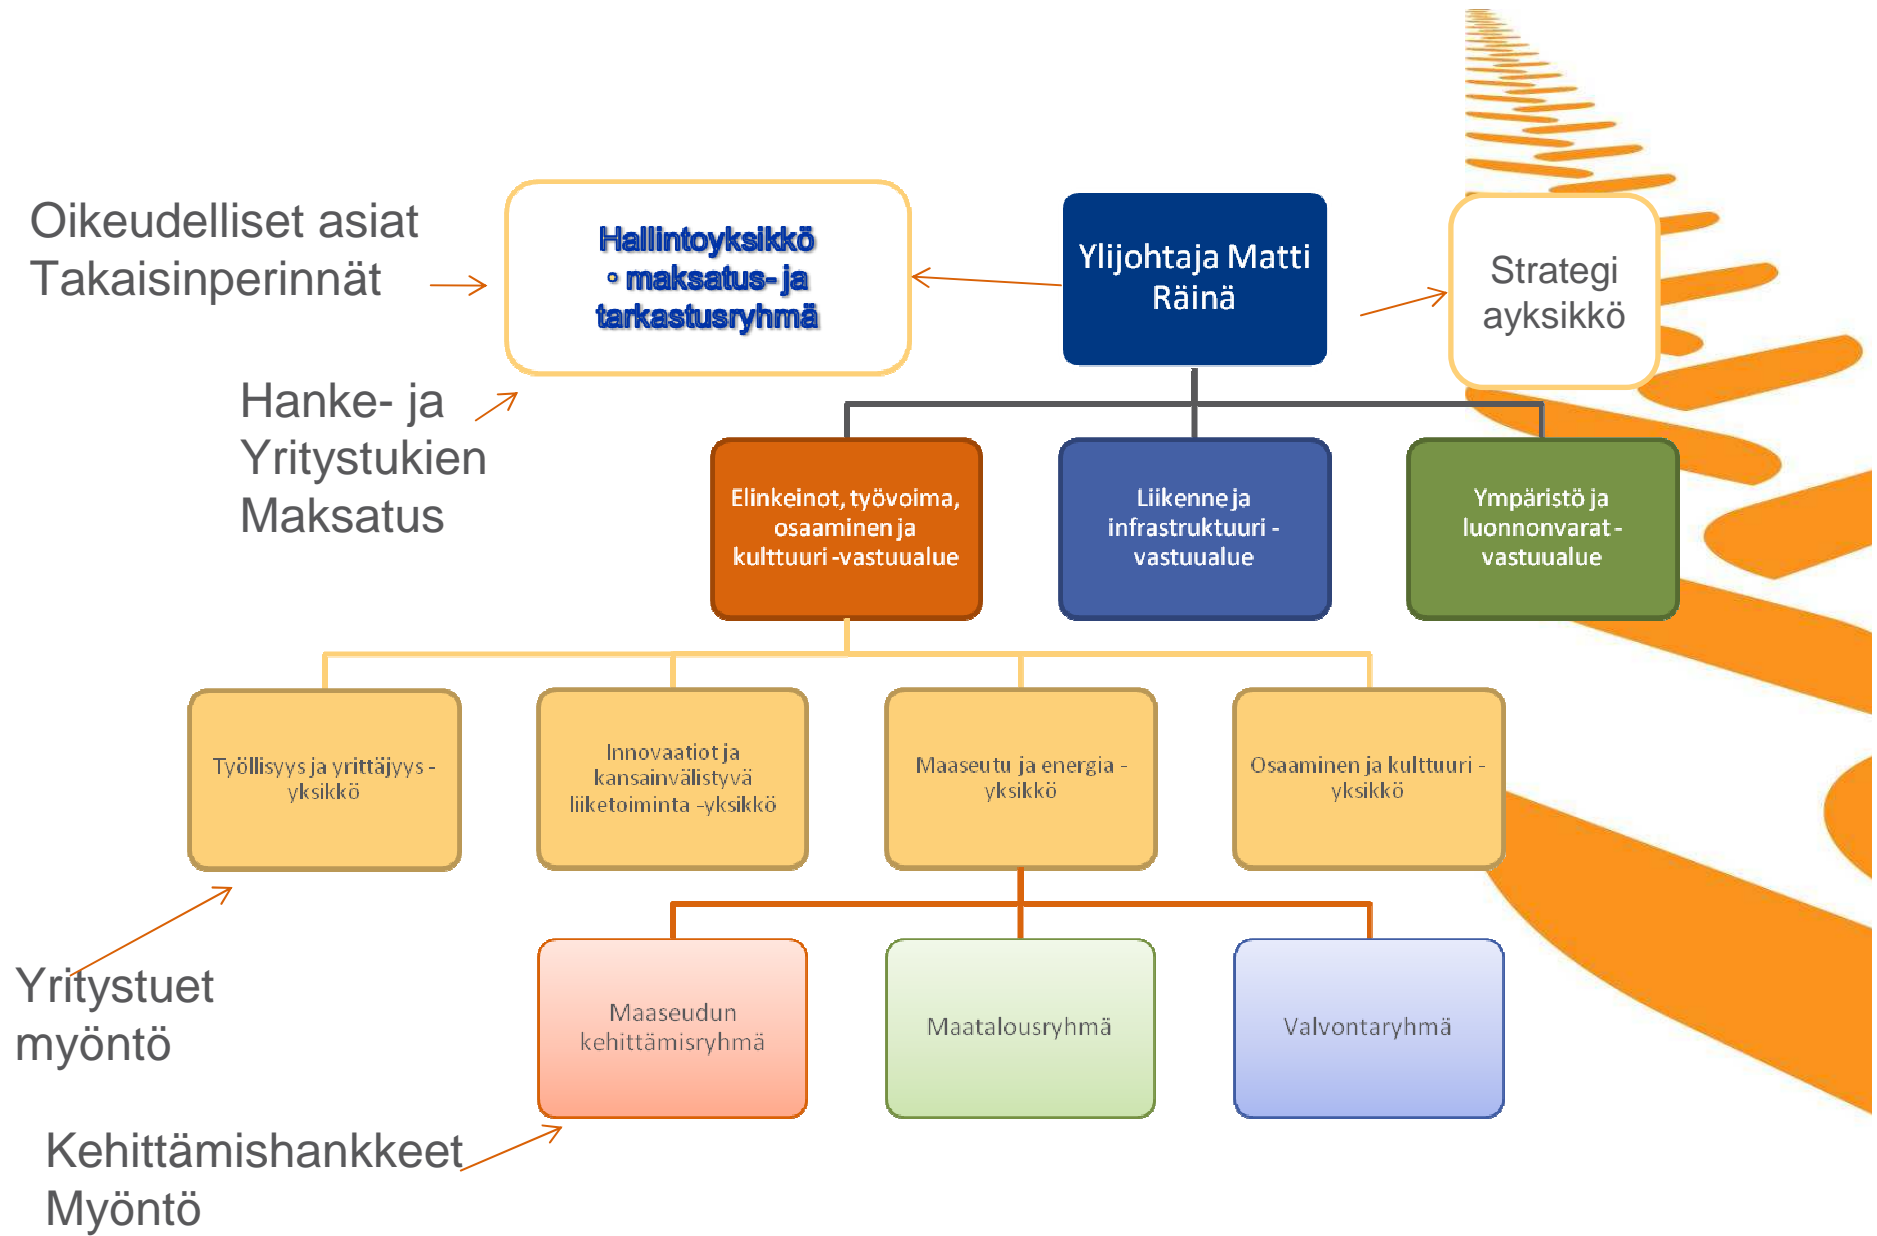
Oikeudelliset asiat
Takaisinperinnät

Hallintoyksikkö
◦ maksatus- ja tarkastusryhmä

Ylijohtaja Matti Räinä

Strategi ayksikkö

Hanke- ja Yritystukien Maksatus

Elinkeinot, työvoima, osaaminen ja kulttuuri -vastuualue

Liikenne ja infrastruktuuri -vastuualue

Ympäristö ja luonnonvarat -vastuualue

Työllisyys ja yrittäjyys -yksikkö

Innovaatiot ja kansainvälistyvä liiketoiminta -yksikkö

Maaseutu ja energia -yksikkö

Osaaminen ja kulttuuri -yksikkö

Yritystuet myöntö

Maaseudun kehittämisryhmä

Maatalousryhmä

Valvontaryhmä

Kehittämishankkeet Myöntö